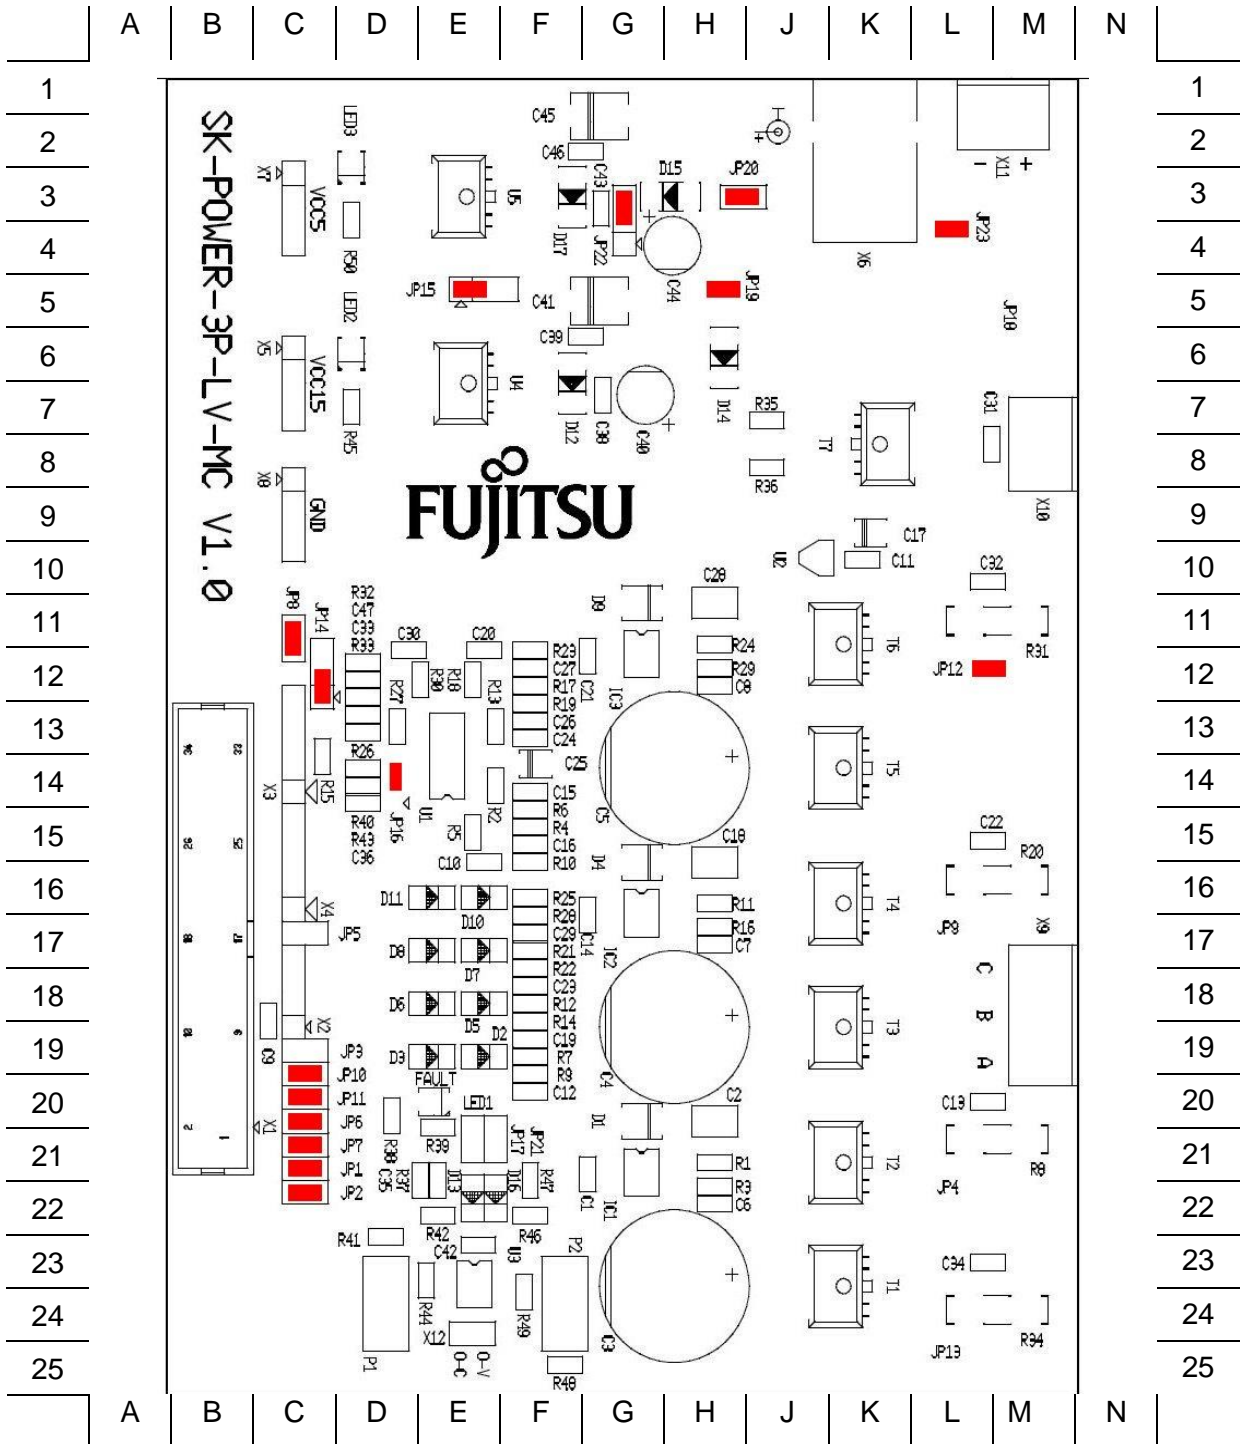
A B C D E F G H J K L M N

1 2 3 4 5 6 7 8 9 10 11 12 13 14 15 16 17 18 19 20 21 22 23 24 25

SK-POWER-3P-LV-MC V1.0

FUJITSU

LED3 X7 VCC5 R50 LED2 X5 VCC15 R45 X8 GND
C45 C46 U5 C43 D15 JP20 D17 JP22 C44 JP15 C41 C39 JP19 U4 D12 C38 C40 D14
X11 JP23 X6 JP18 C31 X10 R35 R36 T7 C17 C11 U2
JP8 JP14 R32 C47 C33 R33 C30 C20 R27 R30 R18 R13 R26 R15 X3 R40 R43 C36 JP16 U1 R5 R2 C10
R23 C27 R17 R19 C26 C24 C21 IC3 D9 C28 R24 R29 C8 C25 C5 C15 R6 R4 C16 R10 D4 C18
T6 T5 T4 T3 T2 T1 C32 R31 JP12 C22 R20 JP9 X9 C B A
X4 JP5 D11 D10 D8 D7 D6 D5 D2 D3 X2 C9 R25 R28 C29 R21 R22 C23 R12 R14 C19 R7 R9 C12 C14 IC2 R11 R16 C7 C4
JP3 JP10 JP11 JP6 JP7 JP1 JP2 X1 FAULT LED1 R38 C35 R37 R39 D13 D16 JP17 JP21 R47 D1 C2 C1 IC1 R1 R3 C6
C13 JP4 R8 C34 JP13 R34
R41 R42 C42 R46 U3 P2 R44 R49 X12 O-C O-V P1 C3 R48